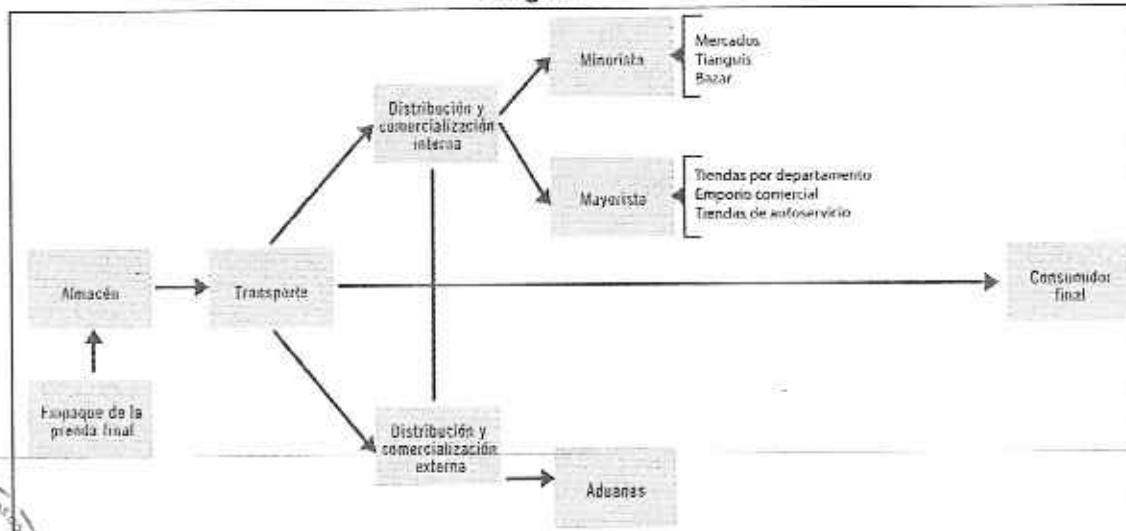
Minorista

Mercados
Tianguis
Bazar

Distribución y comercialización interna

Mayorista

Tiendas por departamento
Emporio comercial
Tiendas de autoservicio

Almacén

Transporte

Consumidor final

Empaque de la prenda final

Distribución y comercialización externa

Aduanas